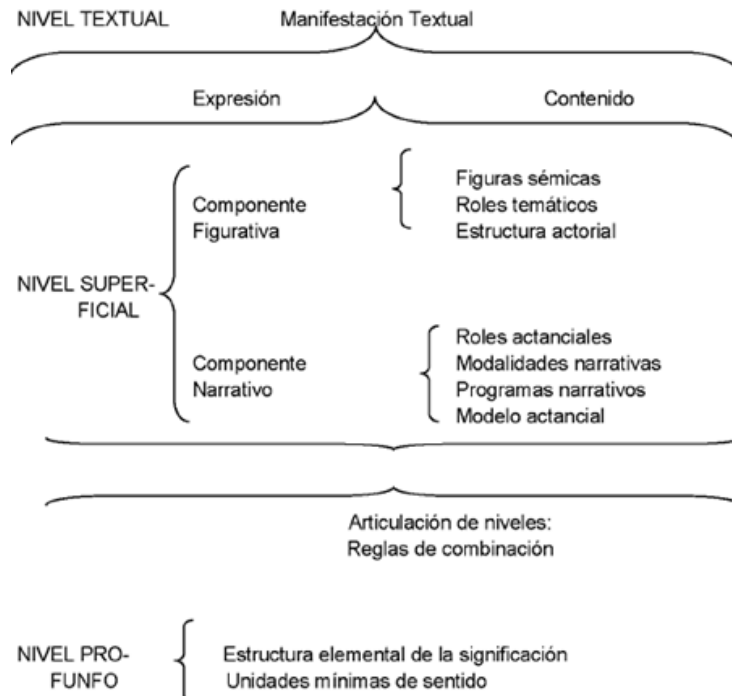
NIVEL TEXTUAL

Manifestación Textual

Expresión

Contenido

NIVEL SUPERFICIAL

Componente Figurativa

Figuras sémicas
Roles temáticos
Estructura actorial

Componente Narrativo

Roles actanciales
Modalidades narrativas
Programas narrativos
Modelo actancial

Articulación de niveles:
Reglas de combinación

NIVEL PROFUNFO

Estructura elemental de la significación
Unidades mínimas de sentido